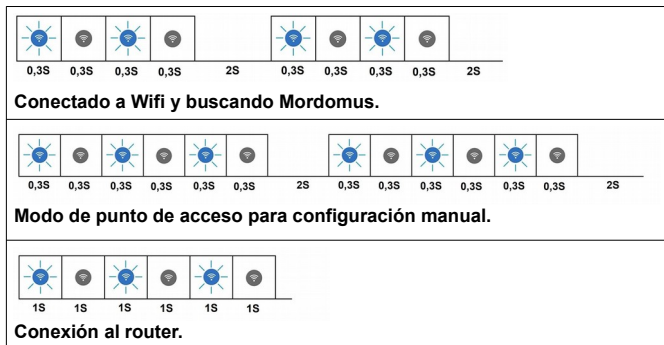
0,3S 0,3S 0,3S 0,3S 2S 0,3S 0,3S 0,3S 0,3S 2S

Conectado a Wifi y buscando Mordomus.

0,3S 0,3S 0,3S 0,3S 0,3S 0,3S 2S 0,3S 0,3S 0,3S 0,3S 0,3S 0,3S 2S

Modo de punto de acceso para configuración manual.

1S 1S 1S 1S 1S 1S

Conexión al router.